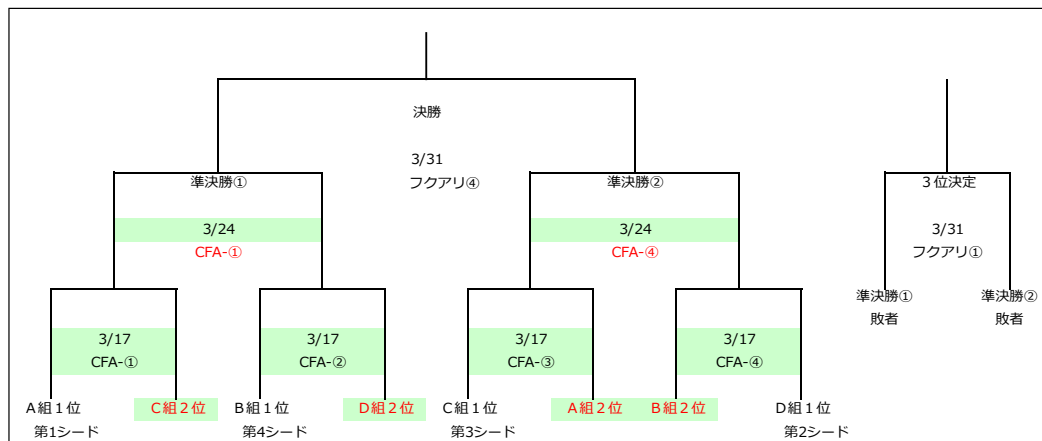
決勝

3/31
フクアリ④

準決勝①

3/24
CFA-①

準決勝②

3/24
CFA-④

3位決定

3/31
フクアリ①

準決勝①
敗者

準決勝②
敗者

3/17
CFA-①

3/17
CFA-②

3/17
CFA-③

3/17
CFA-④

A組1位
第1シード

C組2位

B組1位
第4シード

D組2位

C組1位
第3シード

A組2位

B組2位

D組1位
第2シード